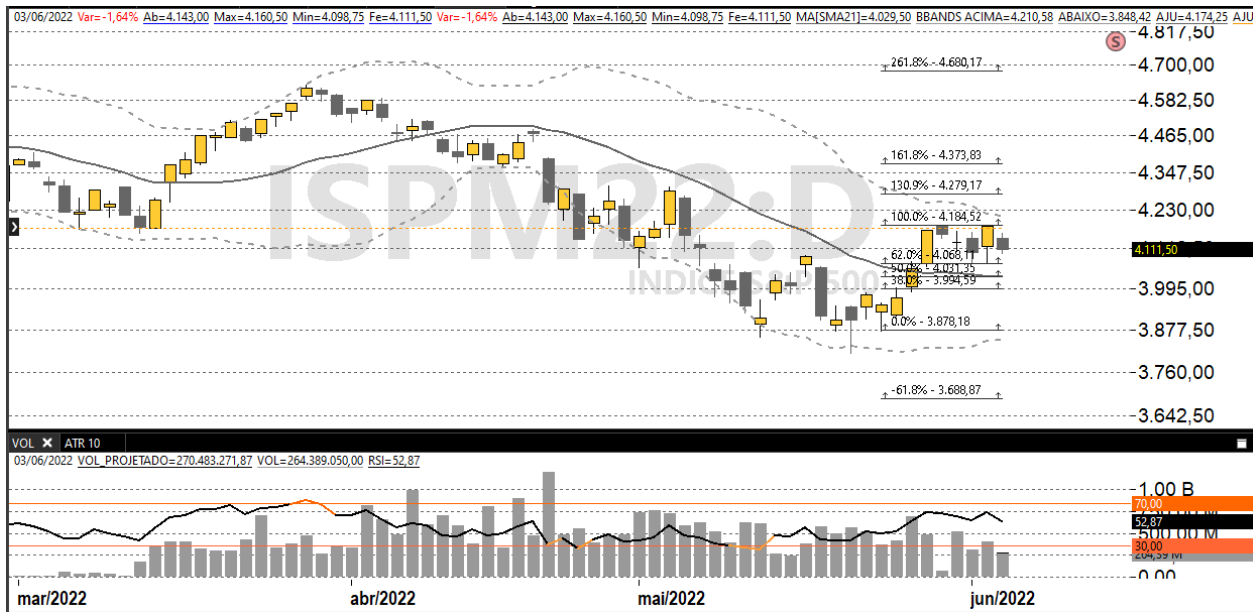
03/06/2022 Var=-1,64% Ab=4.143,00 Max=4.160,50 Min=4.098,75 Fe=4.111,50 Var=-1,64% Ab=4.143,00 Max=4.160,50 Min=4.098,75 Fe=4.111,50 MA[SMA21]=4.029,50 BBANDS ACIMA=4.210,58 ABAIXO=3.848,42 AJU=4.174,25 AJU=

ISPM22:D
INDICE S&P 500

261.8% - 4.680,17
161.8% - 4.373,83
130.9% - 4.279,17
100.0% - 4.184,52
62.0% - 4.068,11
50.0% - 4.031,35
38.0% - 3.994,59
0.0% - 3.878,18
-61.8% - 3.688,87

4.817,50
4.700,00
4.582,50
4.465,00
4.347,50
4.230,00
4.111,50
3.995,00
3.877,50
3.760,00
3.642,50

VOL ATR 10
03/06/2022 VOL_PROJETADO=270.483.271,87 VOL=264.389.050,00 RSI=52,87

1.00 B
70,00
52,87
500.00 M
30,00
264,39 M
0.00

mar/2022 abr/2022 mai/2022 jun/2022